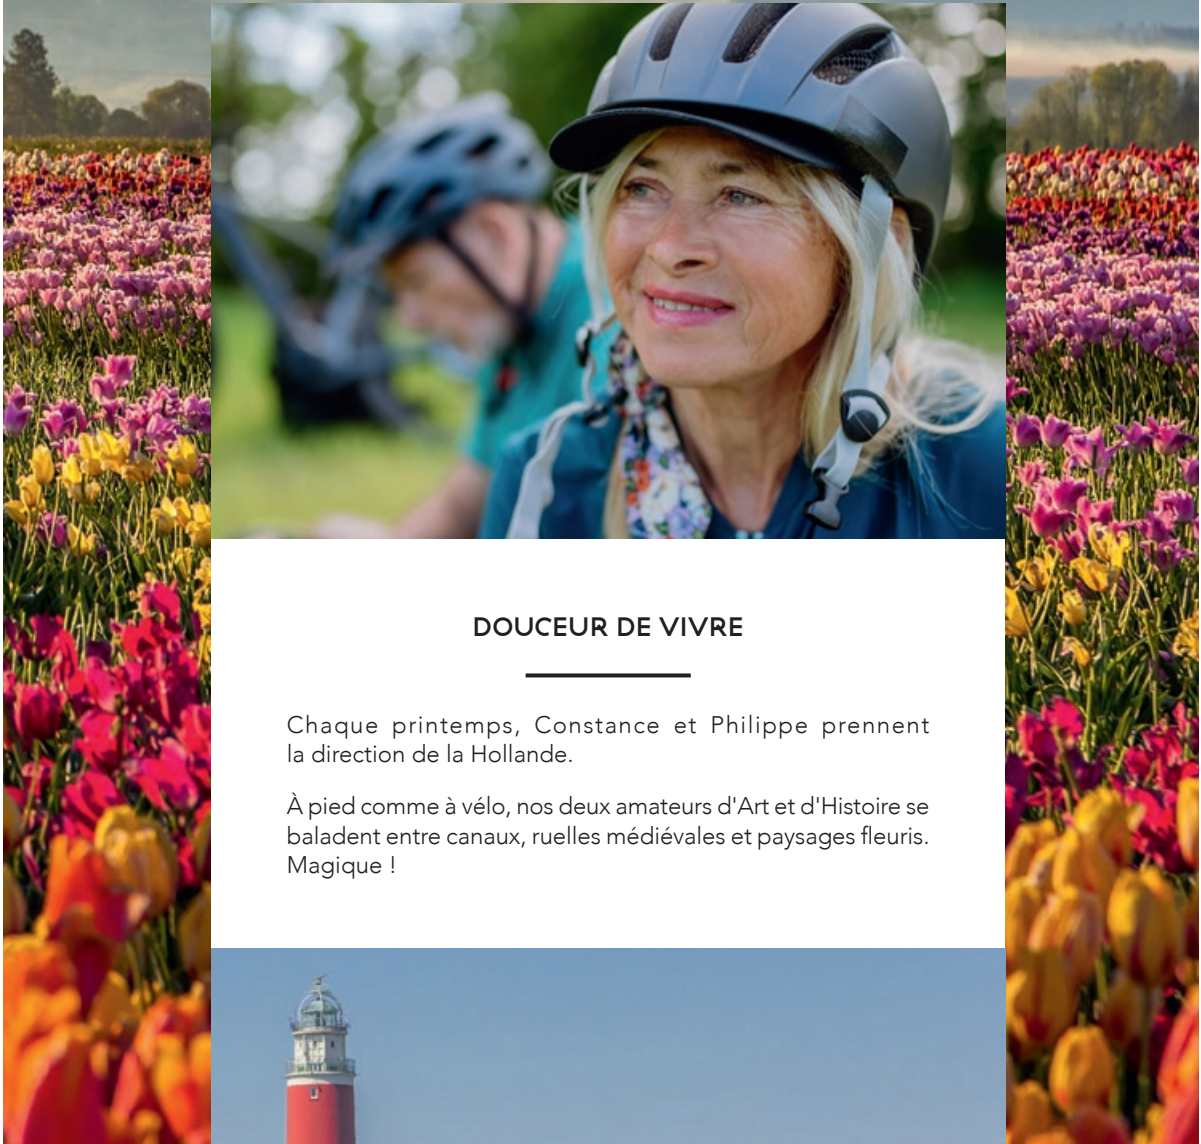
DOUCEUR DE VIVRE

Chaque printemps, Constance et Philippe prennent la direction de la Hollande.

À pied comme à vélo, nos deux amateurs d'Art et d'Histoire se baladent entre canaux, ruelles médiévales et paysages fleuris. Magique !